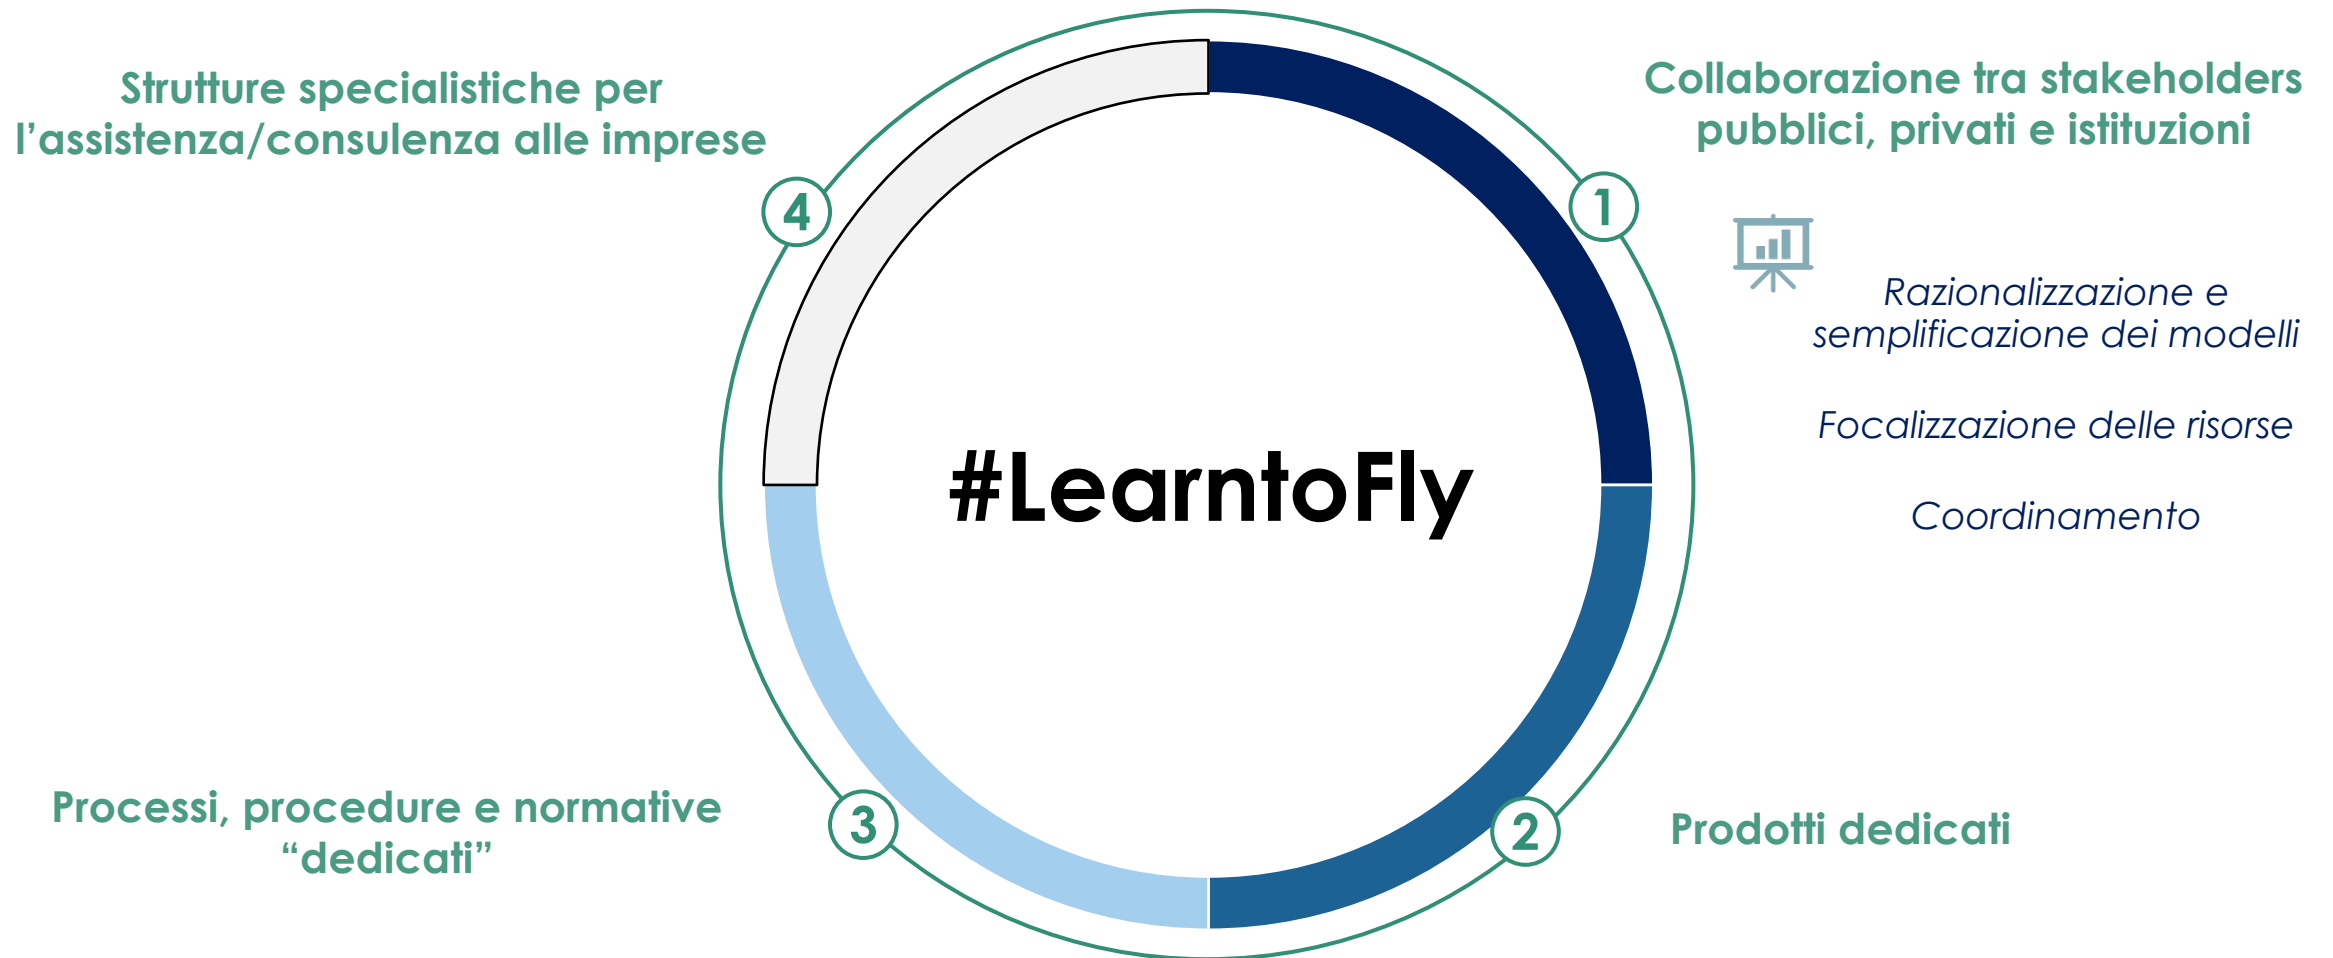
Strutture specialistiche per l'assistenza/consulenza alle imprese

4

Collaborazione tra stakeholders pubblici, privati e istituzioni

1

Razionalizzazione e semplificazione dei modelli

Focalizzazione delle risorse

Coordinamento

#LearntoFly

Processi, procedure e normative "dedicati"

3

2

Prodotti dedicati